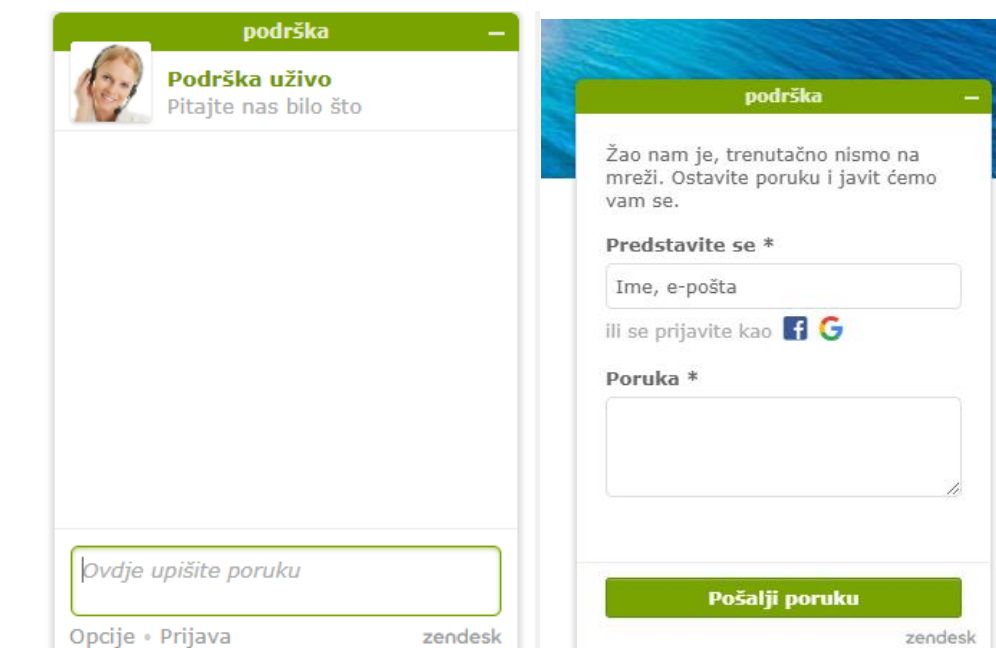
podrška

Podrška uživo
Pitajte nas bilo što

Ovdje upišite poruku

Opcije • Prijava
zendesk

podrška

Žao nam je, trenutačno nismo na mreži. Ostavite poruku i javit ćemo vam se.

Predstavite se *

Ime, e-pošta

ili se prijavite kao

Poruka *

Pošalji poruku

zendesk